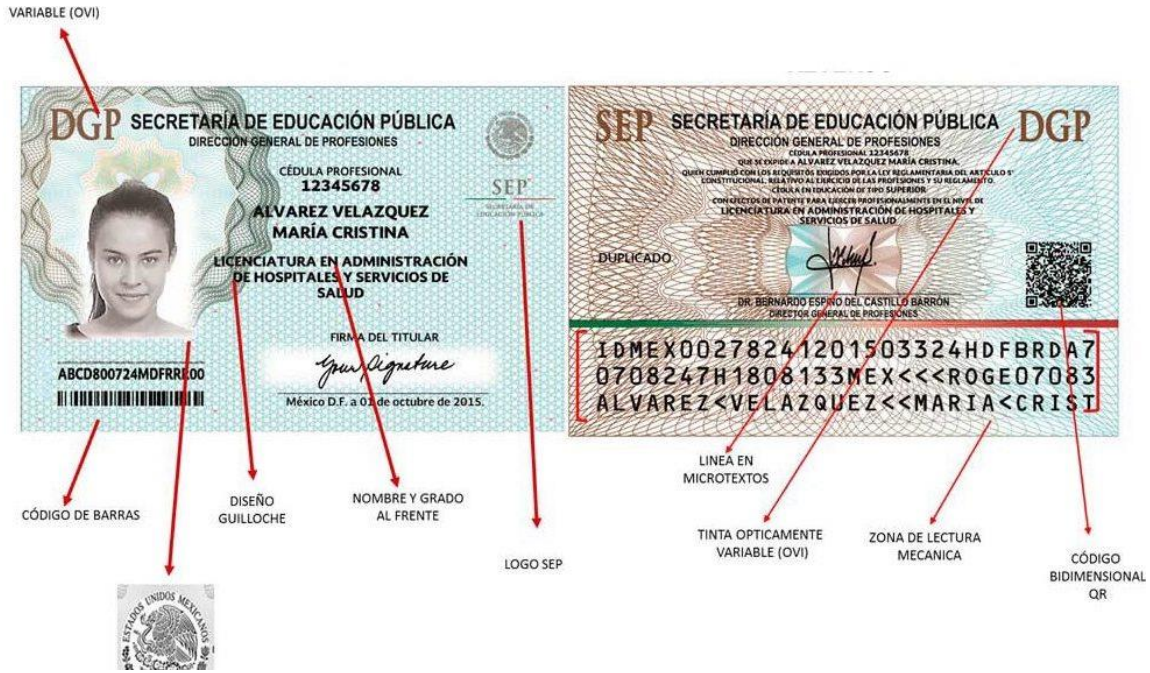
VARIABLE (OVI)

DGP SECRETARÍA DE EDUCACIÓN PÚBLICA
DIRECCIÓN GENERAL DE PROFESIONES

CÉDULA PROFESIONAL
12345678
ALVAREZ VELAZQUEZ
MARÍA CRISTINA
LICENCIATURA EN ADMINISTRACIÓN DE HOSPITALES Y SERVICIOS DE SALUD

SEP
SECRETARÍA DE EDUCACIÓN PÚBLICA

ABCD800724MDFRRE00

FIRMA DEL TITULAR
Your Signature
México D.F. a 01 de octubre de 2015.

SEP SECRETARÍA DE EDUCACIÓN PÚBLICA DGP
DIRECCIÓN GENERAL DE PROFESIONES
CÉDULA PROFESIONAL 12345678
QUE SE EXPIDE A ALVAREZ VELAZQUEZ MARÍA CRISTINA,
QUIEN CUMPLIÓ CON LOS REQUISITOS EXIGIDOS POR LA LEY REGLAMENTARIA DEL ARTÍCULO 5° CONSTITUCIONAL, RELATIVO AL EJERCICIO DE LAS PROFESIONES Y SU REGLAMENTO.
CÉDULA EN EDUCACIÓN DE TIPO SUPERIOR
CON EFECTOS DE PATENTE PARA EJERCER PROFESIONALMENTE EN EL NIVEL DE
LICENCIATURA EN ADMINISTRACIÓN DE HOSPITALES Y SERVICIOS DE SALUD

DUPLICADO

DR. BERNARDO ESPINO DEL CASTILLO BARRÓN
DIRECTOR GENERAL DE PROFESIONES

IDMEX0027824120150332​4HDFBRDA7
0708247H1808133MEX<<<ROGE07083
ALVAREZ<VELAZQUEZ<<MARIA<CRIST

CÓDIGO DE BARRAS

DISEÑO GUILLOCHE

NOMBRE Y GRADO AL FRENTE

LOGO SEP

LINEA EN MICROTEXTOS

TINTA OPTICAMENTE VARIABLE (OVI)

ZONA DE LECTURA MECANICA

CÓDIGO BIDIMENSIONAL QR

ESTADOS UNIDOS MEXICANOS